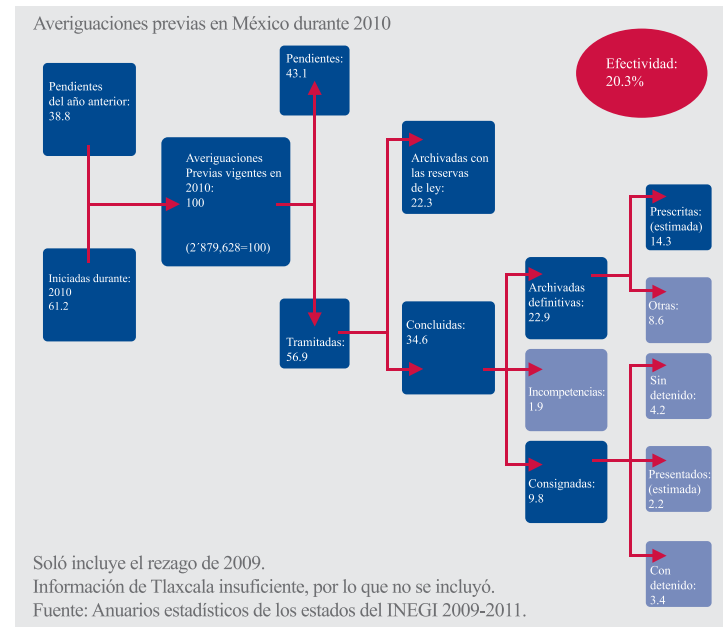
Averiguaciones previas en México durante 2010

Efectividad: 20.3%

Pendientes del año anterior: 38.8

Iniciadas durante: 2010 61.2

Averiguaciones Previas vigentes en 2010: 100

(2´879,628=100)

Pendientes: 43.1

Tramitadas: 56.9

Archivadas con las reservas de ley: 22.3

Concluidas: 34.6

Archivadas definitivas: 22.9

Incompetencias: 1.9

Consignadas: 9.8

Prescritas: (estimada) 14.3

Otras: 8.6

Sin detenido: 4.2

Presentados: (estimada) 2.2

Con detenido: 3.4

Soló incluye el rezago de 2009.
Información de Tlaxcala insuficiente, por lo que no se incluyó.
Fuente: Anuarios estadísticos de los estados del INEGI 2009-2011.